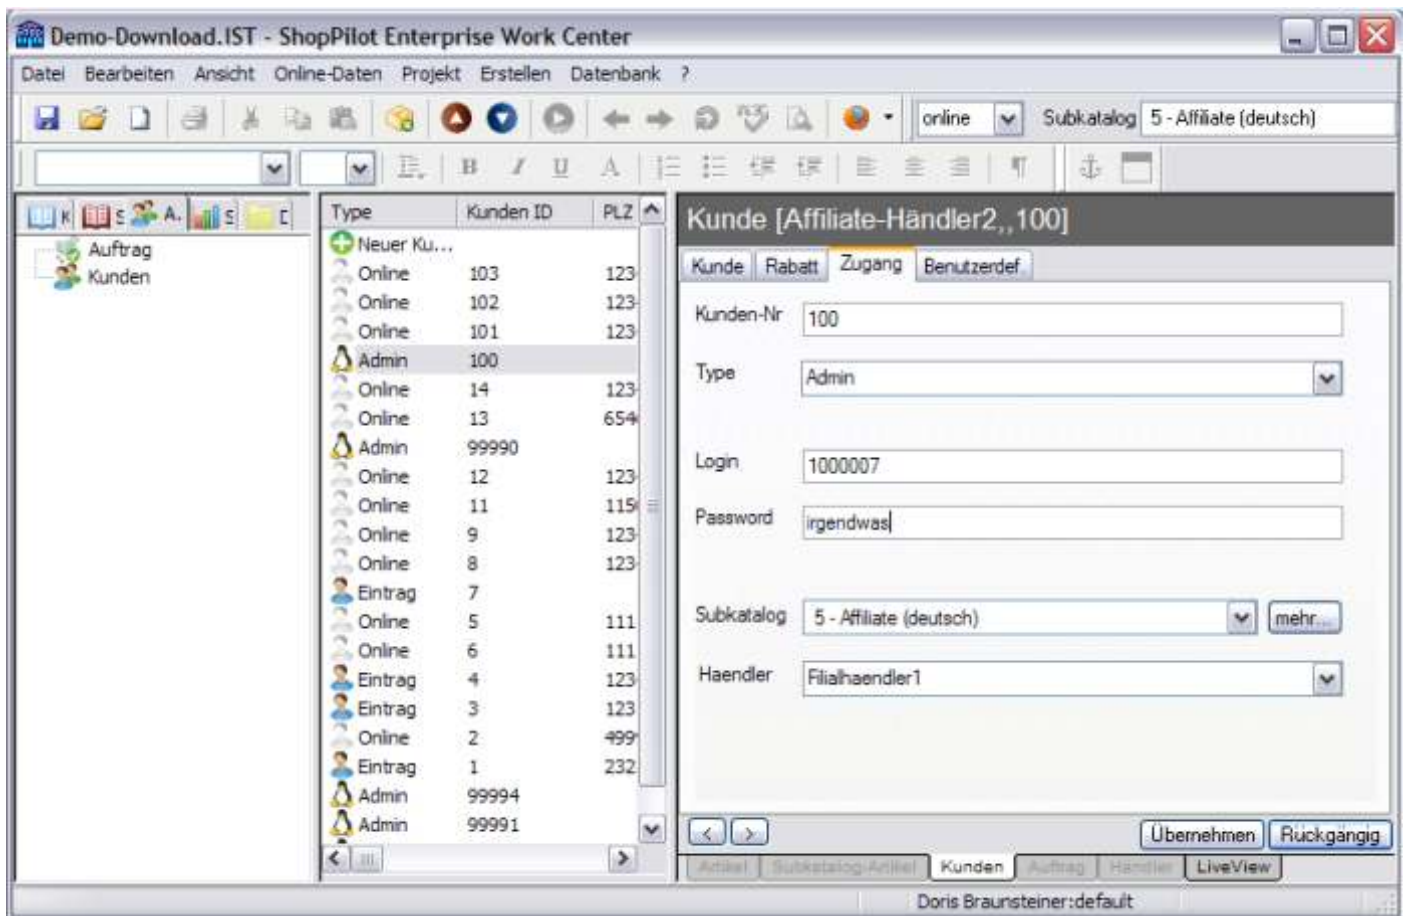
Demo-Download.IST - ShopPilot Enterprise Work Center

Datei Bearbeiten Ansicht Online-Daten Projekt Erstellen Datenbank ?

online Subkatalog 5 - Affiliate (deutsch)

K S A. S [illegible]

Auftrag
Kunden

| Type | Kunden ID | PLZ |
|---|---|---|
| Neuer Ku... | | |
| Online | 103 | 123 |
| Online | 102 | 123 |
| Online | 101 | 123 |
| Admin | 100 | |
| Online | 14 | 123 |
| Online | 13 | 654 |
| Admin | 99990 | |
| Online | 12 | 123 |
| Online | 11 | 115 |
| Online | 9 | 123 |
| Online | 8 | 123 |
| Eintrag | 7 | |
| Online | 5 | 111 |
| Online | 6 | 111 |
| Eintrag | 4 | 123 |
| Eintrag | 3 | 123 |
| Online | 2 | 499 |
| Eintrag | 1 | 232 |
| Admin | 99994 | |
| Admin | 99991 | |

Kunde [Affiliate-Händler2,,100]

Kunde Rabatt Zugang Benutzerdef

Kunden-Nr 100

Type Admin

Login 1000007

Password irgendwas

Subkatalog 5 - Affiliate (deutsch) mehr...

Haendler Filialhaendler1

Übernehmen Rückgängig

Artikel Subkatalog-Artikel Kunden Auftrag Händler LiveView

Doris Braunsteiner:default